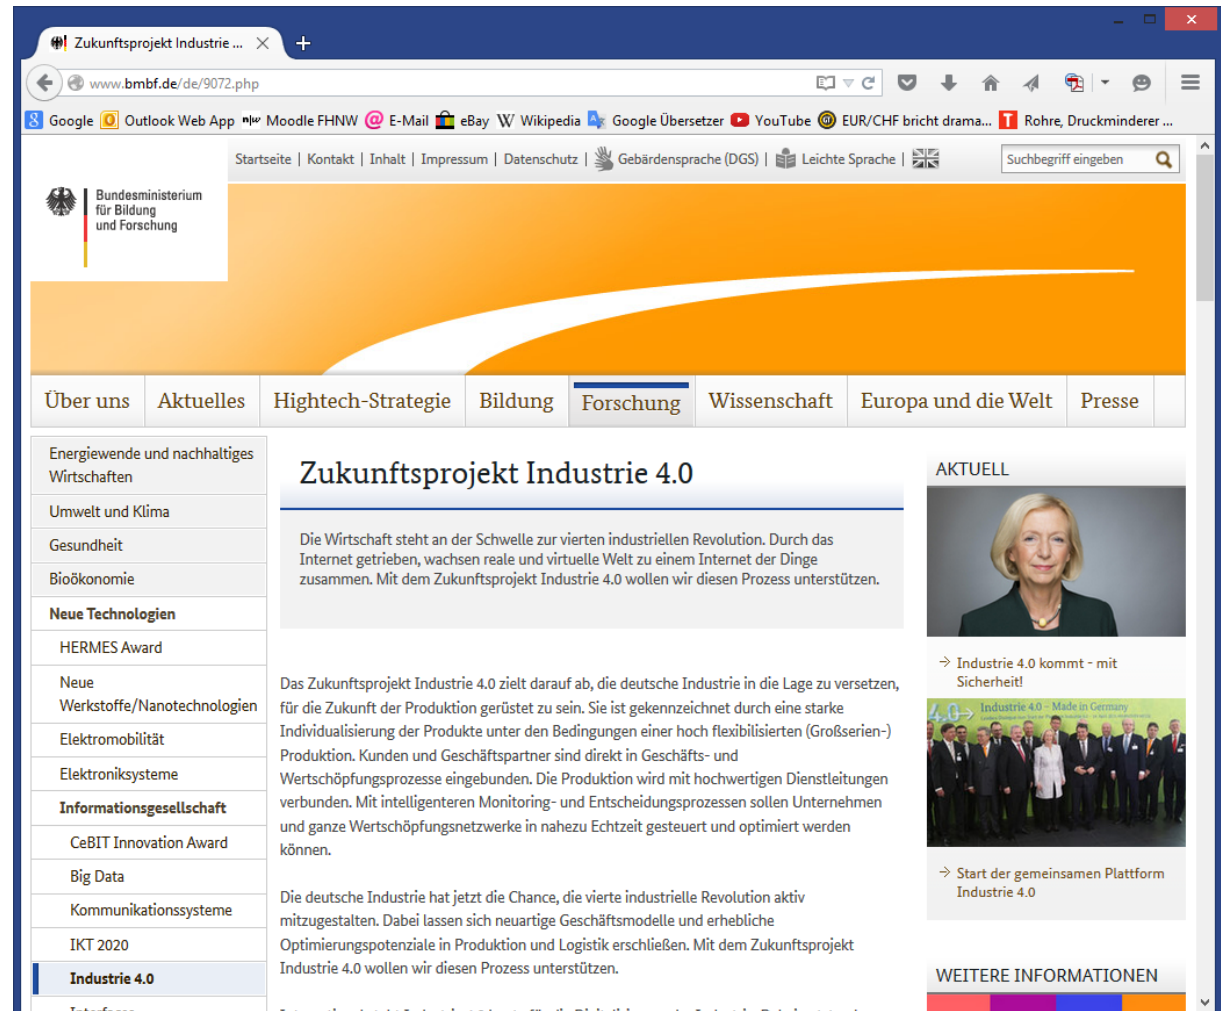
Zukunftsprojekt Industrie ... ×

www.bmbf.de/de/9072.php

Google Outlook Web App Moodle FHNW E-Mail eBay Wikipedia Google Übersetzer YouTube EUR/CHF bricht drama... Rohre, Druckminderer ...

Startseite | Kontakt | Inhalt | Impressum | Datenschutz | Gebärdensprache (DGS) | Leichte Sprache |

Suchbegriff eingeben

Bundesministerium für Bildung und Forschung

Über uns | Aktuelles | Hightech-Strategie | Bildung | Forschung | Wissenschaft | Europa und die Welt | Presse

Energiewende und nachhaltiges Wirtschaften
Umwelt und Klima
Gesundheit
Bioökonomie
Neue Technologien
HERMES Award
Neue Werkstoffe/Nanotechnologien
Elektromobilität
Elektroniksysteme
Informationsgesellschaft
CeBIT Innovation Award
Big Data
Kommunikationssysteme
IKT 2020
Industrie 4.0
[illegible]

Zukunftsprojekt Industrie 4.0

Die Wirtschaft steht an der Schwelle zur vierten industriellen Revolution. Durch das Internet getrieben, wachsen reale und virtuelle Welt zu einem Internet der Dinge zusammen. Mit dem Zukunftsprojekt Industrie 4.0 wollen wir diesen Prozess unterstützen.

Das Zukunftsprojekt Industrie 4.0 zielt darauf ab, die deutsche Industrie in die Lage zu versetzen, für die Zukunft der Produktion gerüstet zu sein. Sie ist gekennzeichnet durch eine starke Individualisierung der Produkte unter den Bedingungen einer hoch flexibilisierten (Großserien-) Produktion. Kunden und Geschäftspartner sind direkt in Geschäfts- und Wertschöpfungsprozesse eingebunden. Die Produktion wird mit hochwertigen Dienstleitungen verbunden. Mit intelligenteren Monitoring- und Entscheidungsprozessen sollen Unternehmen und ganze Wertschöpfungsnetzwerke in nahezu Echtzeit gesteuert und optimiert werden können.

Die deutsche Industrie hat jetzt die Chance, die vierte industrielle Revolution aktiv mitzugestalten. Dabei lassen sich neuartige Geschäftsmodelle und erhebliche Optimierungspotenziale in Produktion und Logistik erschließen. Mit dem Zukunftsprojekt Industrie 4.0 wollen wir diesen Prozess unterstützen.

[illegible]

AKTUELL

Industrie 4.0 kommt - mit Sicherheit!

Industrie 4.0 – Made in Germany

Start der gemeinsamen Plattform Industrie 4.0

WEITERE INFORMATIONEN